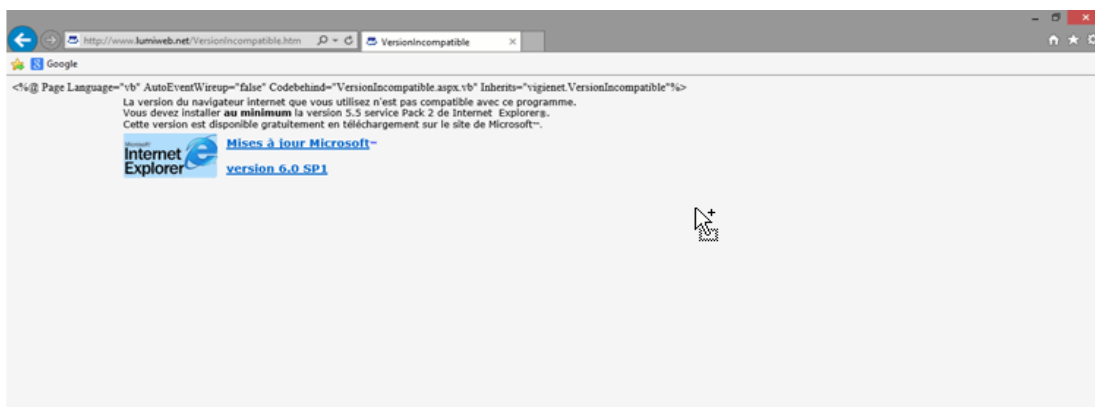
http://www.lumiweb.net/VersionIncompatible.htm
VersionIncompatible
Google

<%@ Page Language="vb" AutoEventWireup="false" Codebehind="VersionIncompatible.aspx.vb" Inherits="vigienet.VersionIncompatible"%>

La version du navigateur internet que vous utilisez n'est pas compatible avec ce programme.
Vous devez installer **au minimum** la version 5.5 service Pack 2 de Internet Explorer®.
Cette version est disponible gratuitement en téléchargement sur le site de Microsoft™.

Microsoft Internet Explorer

Mises à jour Microsoft™

version 6.0 SP1